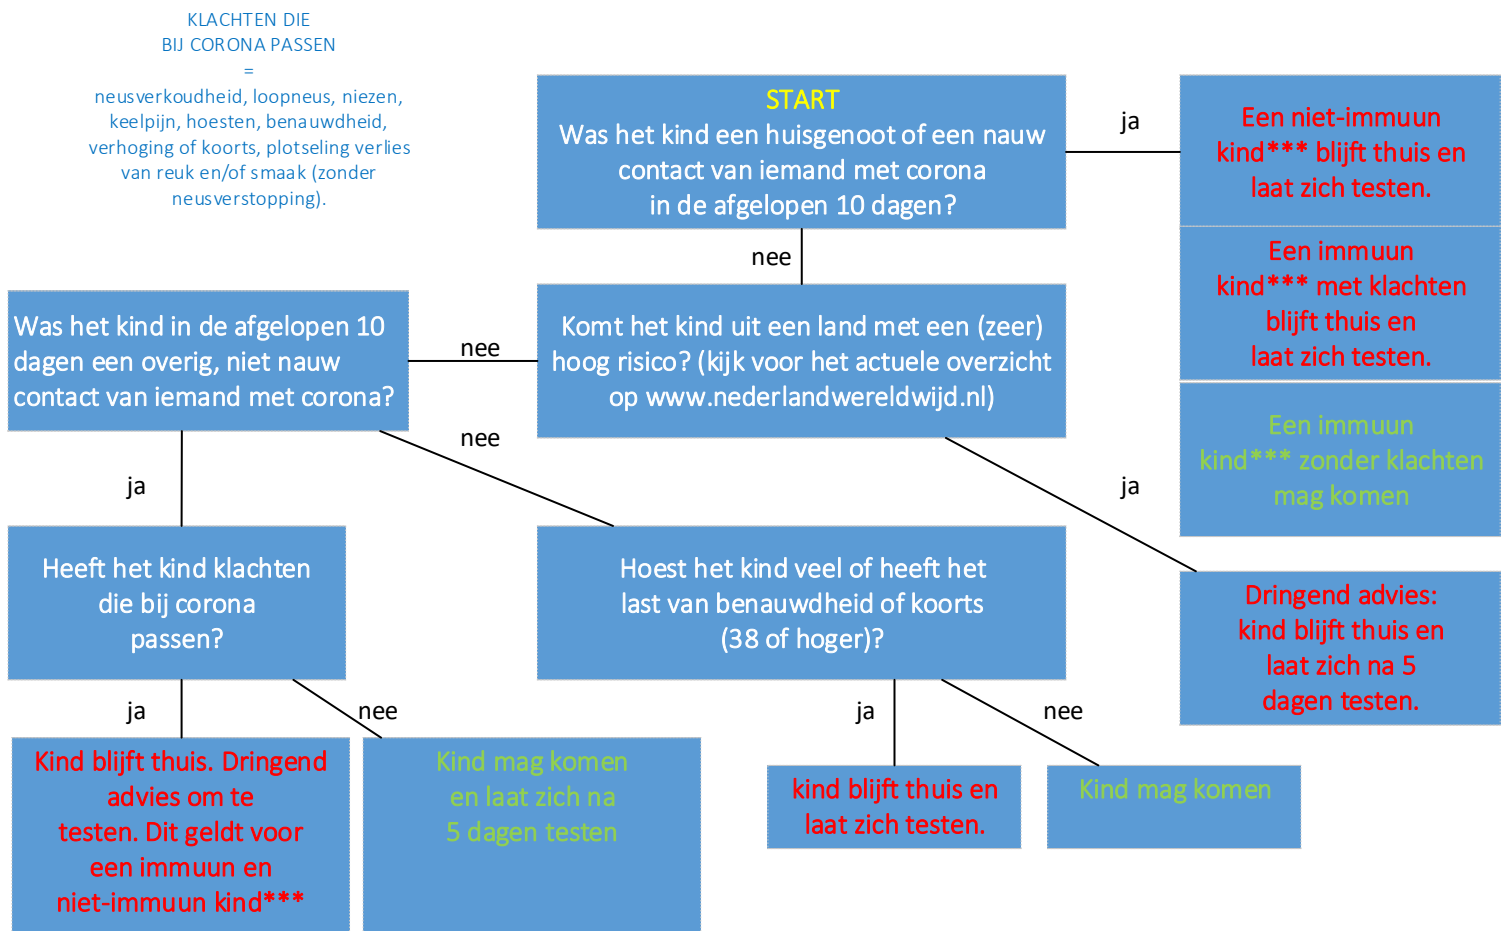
KLACHTEN DIE
BIJ CORONA PASSEN
=
neusverkoudheid, loopneus, niezen, keelpijn, hoesten, benauwdheid, verhoging of koorts, plotseling verlies van reuk en/of smaak (zonder neusverstopping).

START
Was het kind een huisgenoot of een nauw contact van iemand met corona in de afgelopen 10 dagen?

ja

Een niet-immuun kind*** blijft thuis en laat zich testen.

Een immuun kind*** met klachten blijft thuis en laat zich testen.

Een immuun kind*** zonder klachten mag komen

nee

Was het kind in de afgelopen 10 dagen een overig, niet nauw contact van iemand met corona?

nee

Komt het kind uit een land met een (zeer) hoog risico? (kijk voor het actuele overzicht op www.nederlandwereldwijd.nl)

nee

ja

ja

Dringend advies: kind blijft thuis en laat zich na 5 dagen testen.

Heeft het kind klachten die bij corona passen?

Hoest het kind veel of heeft het last van benauwdheid of koorts (38 of hoger)?

ja

nee

ja

nee

Kind blijft thuis. Dringend advies om te testen. Dit geldt voor een immuun en niet-immuun kind***

Kind mag komen en laat zich na 5 dagen testen

kind blijft thuis en laat zich testen.

Kind mag komen